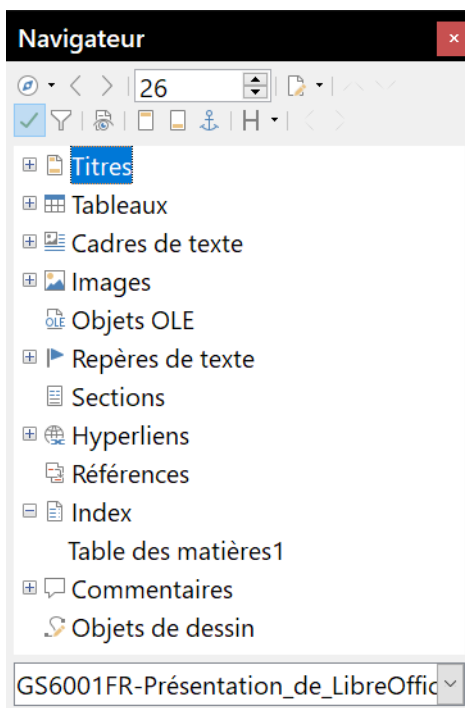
Navigateur

26

Titres
Tableaux
Cadres de texte
Images
Objets OLE
Repères de texte
Sections
Hyperliens
Références
Index
Table des matières1
Commentaires
Objets de dessin

GS6001FR-Présentation_de_LibreOffic